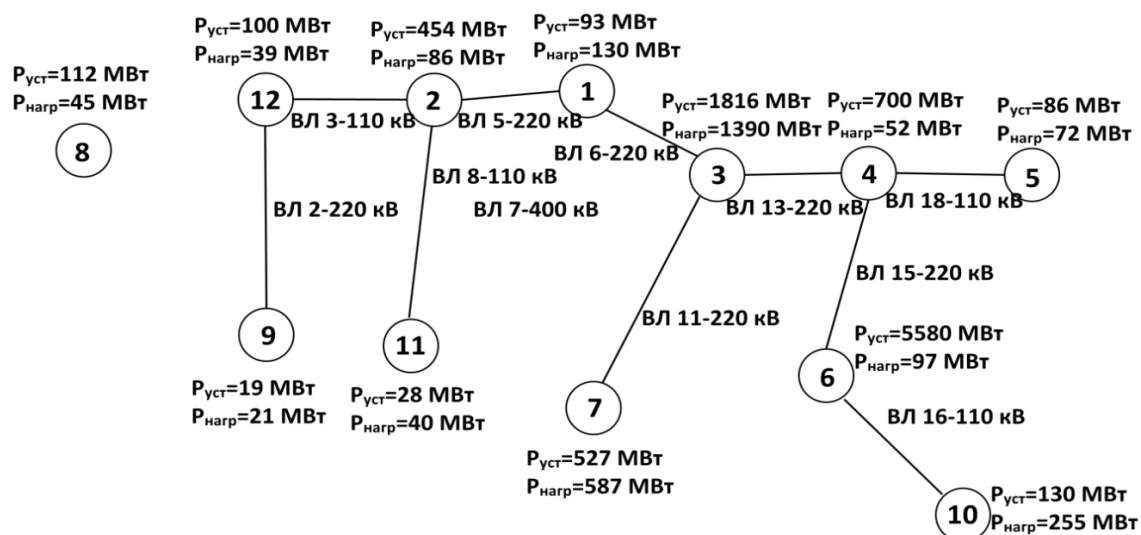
$P_{уст}$=100 МВт
$P_{нагр}$=39 МВт

$P_{уст}$=454 МВт
$P_{нагр}$=86 МВт

$P_{уст}$=93 МВт
$P_{нагр}$=130 МВт

$P_{уст}$=112 МВт
$P_{нагр}$=45 МВт

12

2

1

8

ВЛ 3-110 кВ

ВЛ 5-220 кВ

$P_{уст}$=1816 МВт
$P_{нагр}$=1390 МВт

$P_{уст}$=700 МВт
$P_{нагр}$=52 МВт

$P_{уст}$=86 МВт
$P_{нагр}$=72 МВт

ВЛ 6-220 кВ

ВЛ 8-110 кВ

3

4

5

ВЛ 2-220 кВ

ВЛ 7-400 кВ

ВЛ 13-220 кВ

ВЛ 18-110 кВ

ВЛ 15-220 кВ

ВЛ 11-220 кВ

9

11

$P_{уст}$=5580 МВт
$P_{нагр}$=97 МВт

6

$P_{уст}$=19 МВт
$P_{нагр}$=21 МВт

$P_{уст}$=28 МВт
$P_{нагр}$=40 МВт

7

ВЛ 16-110 кВ

$P_{уст}$=527 МВт
$P_{нагр}$=587 МВт

10

$P_{уст}$=130 МВт
$P_{нагр}$=255 МВт